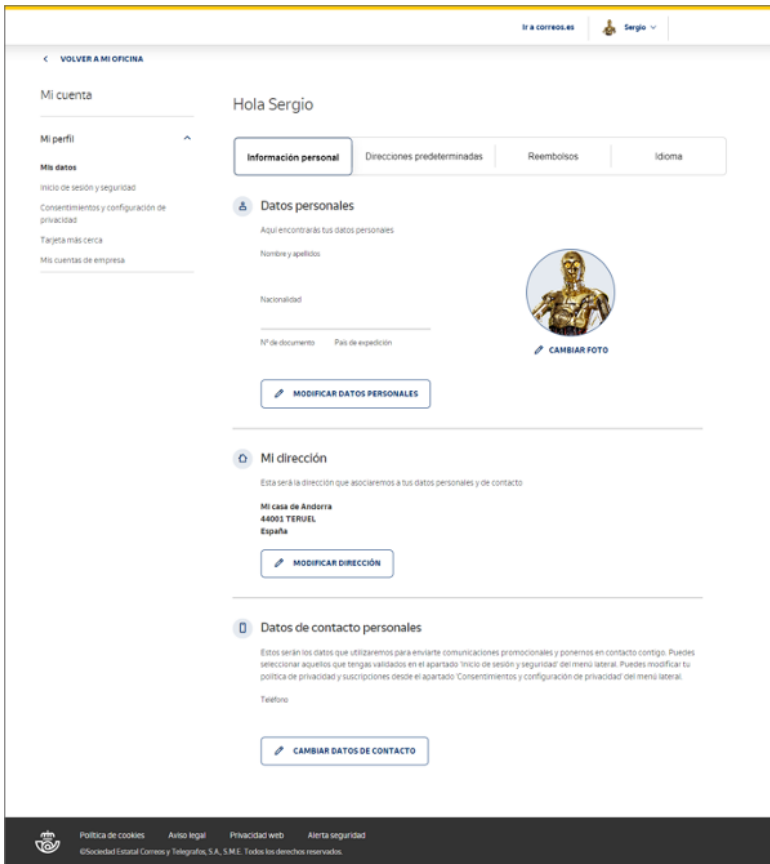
Ir a correos.es Sergio

< VOLVER A MI OFICINA

Mi cuenta

Mi perfil

Mis datos
Inicio de sesión y seguridad
Consentimientos y configuración de privacidad
Tarjeta más cerca
Mis cuentas de empresa

Hola Sergio

Información personal | Direcciones predeterminadas | Reembolsos | Idioma

Datos personales

Aquí encontrarás tus datos personales

Nombre y apellidos

Nacionalidad

Nº de documento País de expedición

CAMBIAR FOTO

MODIFICAR DATOS PERSONALES

Mi dirección

Esta será la dirección que asociaremos a tus datos personales y de contacto

Mi casa de Andorra
44001 TERUEL
España

MODIFICAR DIRECCIÓN

Datos de contacto personales

Estos serán los datos que utilizaremos para enviarte comunicaciones promocionales y ponernos en contacto contigo. Puedes seleccionar aquellos que tengas validados en el apartado 'Inicio de sesión y seguridad' del menú lateral. Puedes modificar tu política de privacidad y suscripciones desde el apartado 'Consentimientos y configuración de privacidad' del menú lateral.

Teléfono

CAMBIAR DATOS DE CONTACTO

Política de cookies Aviso legal Privacidad web Alerta seguridad
©Sociedad Estatal Correos y Telegrafos, S.A., S.M.E. Todos los derechos reservados.